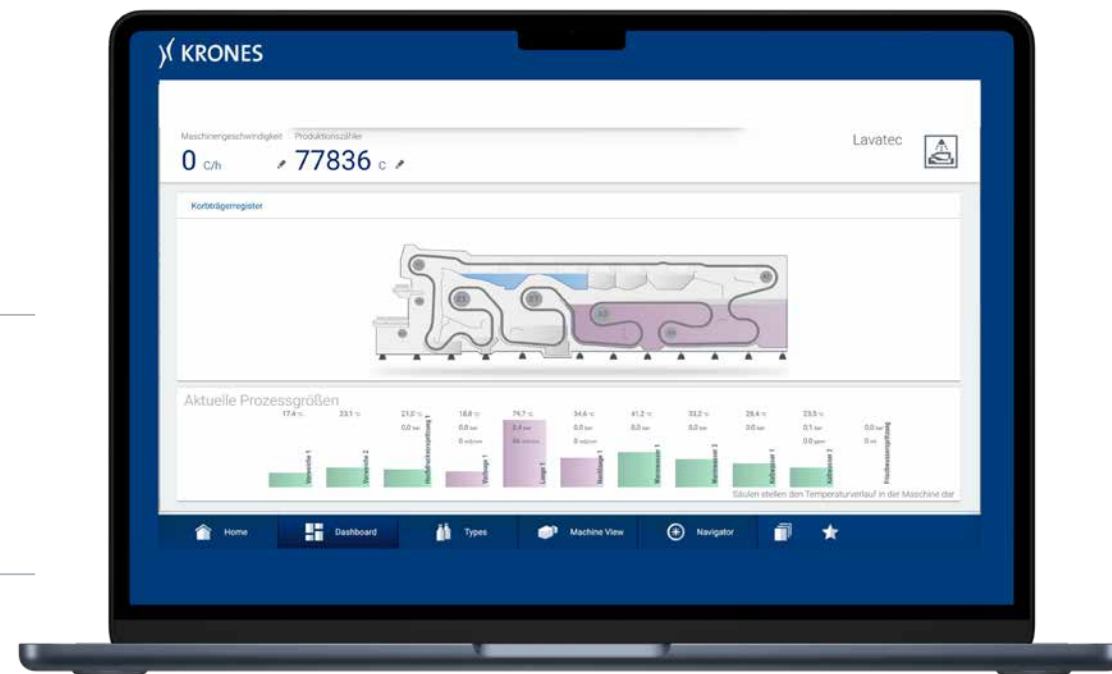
KRONES

Maschinengeschwindigkeit Produktionszähler
0 C/h
77836 c

Lavatec

Korbträgerregister

Aktuelle Prozessgrößen

17,4 °C
23,1 °C
21,0 °C
0,0 bar
18,8 °C
0,0 bar
0 ml/min
74,7 °C
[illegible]
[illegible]
34,6 °C
0,0 bar
0 ml/min
41,2 °C
0,0 bar
33,2 °C
0,0 bar
28,4 °C
0,0 bar
23,5 °C
0,1 bar
0,0 gpm
0,0 bar
0 ml

Vorweiche 1
Vorweiche 2
Hochdruckvorspritzung 1
Vorlauge 1
Lauge 1
Nachlauge 1
Warmwasser 1
Warmwasser 2
Kaltwasser 1
Kaltwasser 2
Frischwasserspritzung

Säulen stellen den Temperaturverlauf in der Maschine dar

Home
Dashboard
Types
Machine View
Navigator